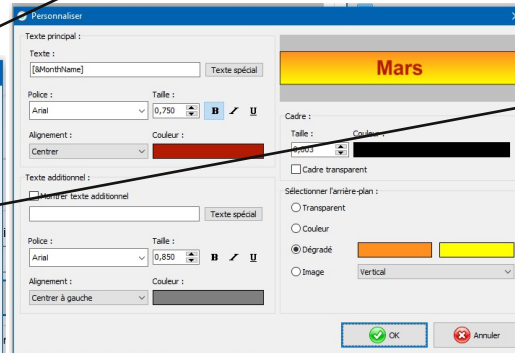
Personnaliser

Texte principal :

Texte :

[&MonthName]

Texte spécial

Police :

Arial

Taille :

0,750

B I U

Alignement :

Centrer

Couleur :

Mars

Cadre :

Taille :

0,003

Couleur :

Cadre transparent

Texte additionnel :

Montrer texte additionnel

Texte spécial

Police :

Arial

Taille :

0,850

B I U

Alignement :

Centrer à gauche

Couleur :

Sélectionner l'arrière-plan :

Transparent

Couleur

Dégradé

Image

Vertical

OK

Annuler